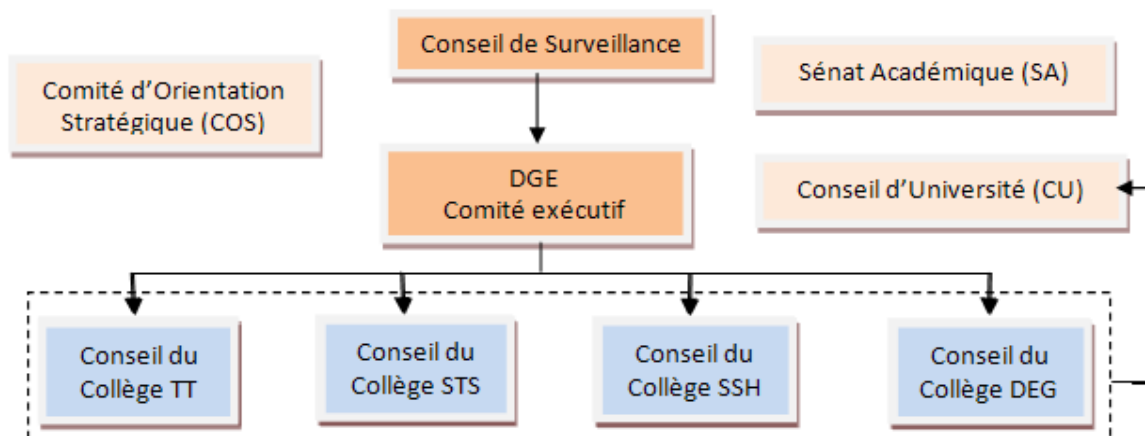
Conseil de Surveillance

Comité d'Orientation Stratégique (COS)

Sénat Académique (SA)

DGE
Comité exécutif

Conseil d'Université (CU)

Conseil du Collège TT

Conseil du Collège STS

Conseil du Collège SSH

Conseil du Collège DEG